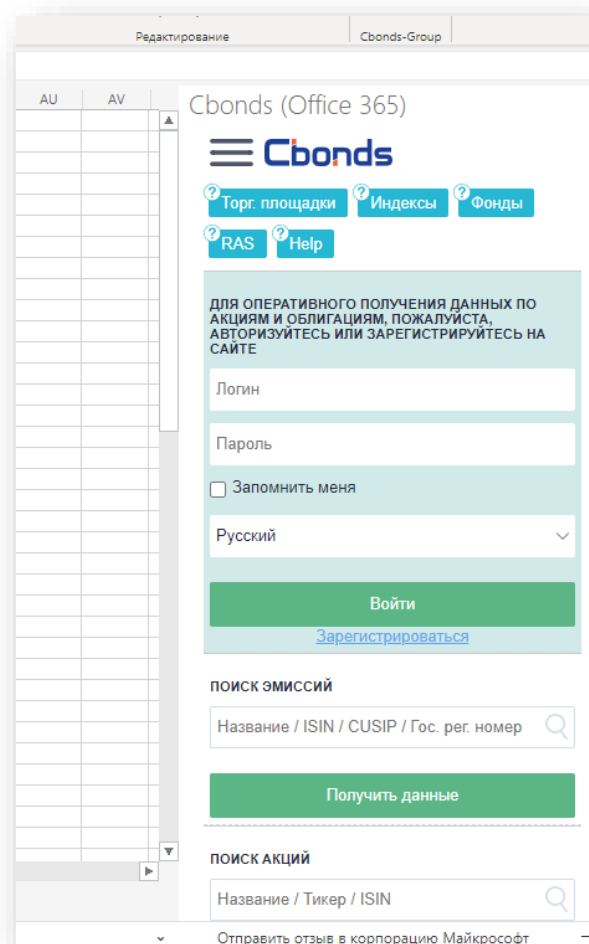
Редактирование | Cbonds-Group

AU | AV

Cbonds (Office 365)

Cbonds

Торг. площадки
Индексы
Фонды
RAS
Help

ДЛЯ ОПЕРАТИВНОГО ПОЛУЧЕНИЯ ДАННЫХ ПО АКЦИЯМ И ОБЛИГАЦИЯМ, ПОЖАЛУЙСТА, АВТОРИЗУЙТЕСЬ ИЛИ ЗАРЕГИСТРИРУЙТЕСЬ НА САЙТЕ

Логин

Пароль

Запомнить меня

Русский

Войти

Зарегистрироваться

ПОИСК ЭМИССИЙ

Название / ISIN / CUSIP / Гос. рег. номер

Получить данные

ПОИСК АКЦИЙ

Название / Тикер / ISIN

Отправить отзыв в корпорацию Майкрософт